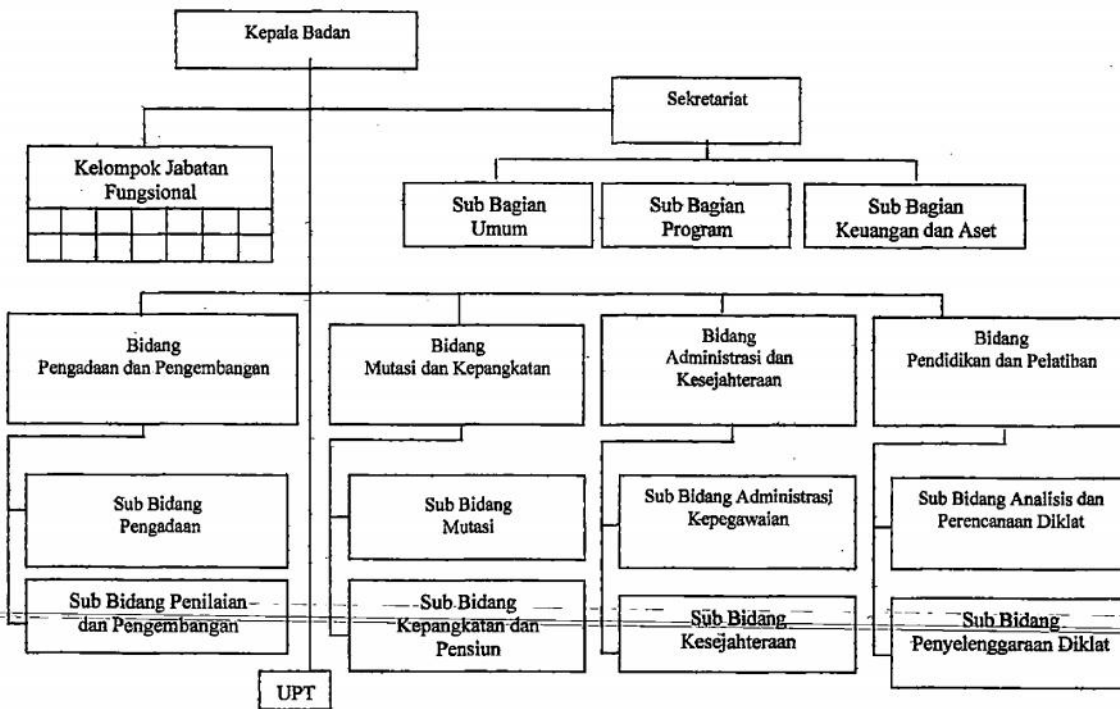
Kepala Badan

Sekretariat

Kelompok Jabatan Fungsional

Sub Bagian Umum

Sub Bagian Program

Sub Bagian Keuangan dan Aset

Bidang Pengadaan dan Pengembangan

Bidang Mutasi dan Kepangkatan

Bidang Administrasi dan Kesejahteraan

Bidang Pendidikan dan Pelatihan

Sub Bidang Pengadaan

Sub Bidang Mutasi

Sub Bidang Administrasi Kepegawaian

Sub Bidang Analisis dan Perencanaan Diklat

Sub Bidang Penilaian dan Pengembangan

Sub Bidang Kepangkatan dan Pensiun

Sub Bidang Kesejahteraan

Sub Bidang Penyelenggaraan Diklat

UPT